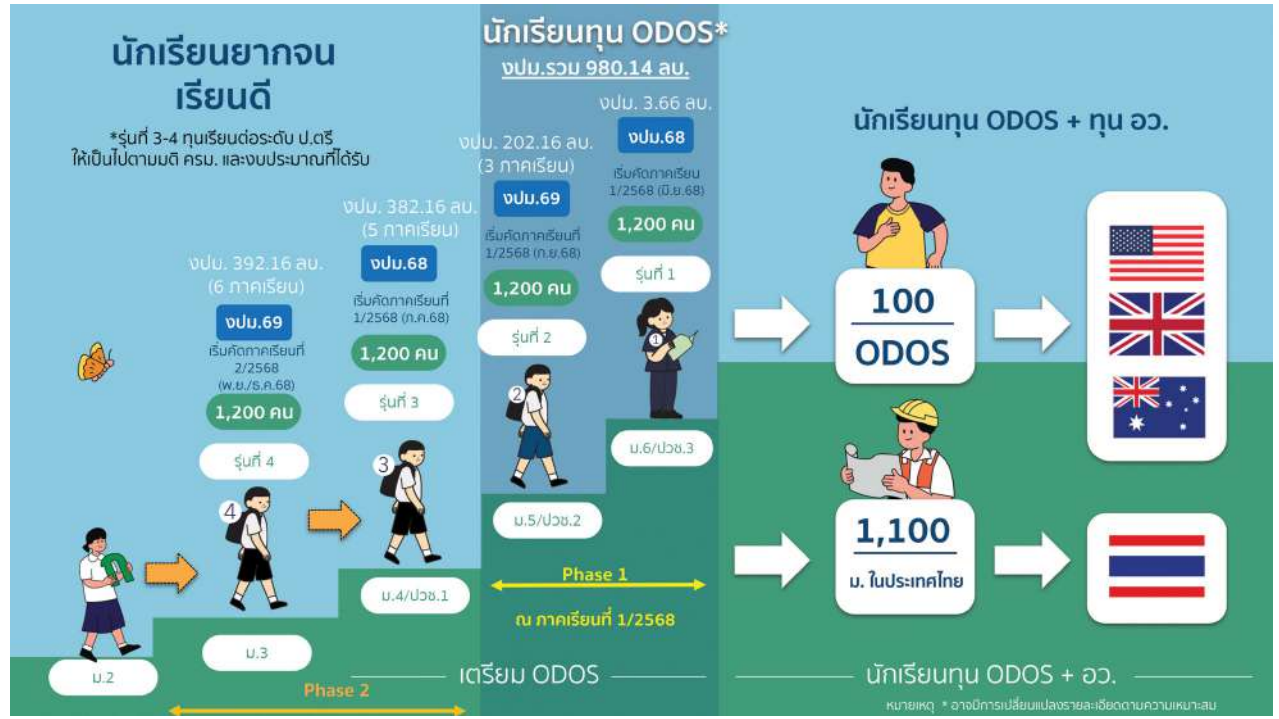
นักเรียนยากจน
เรียนดี

*รุ่นที่ 3-4 ทุนเรียนต่อระดับ ป.ตรี ให้เป็นไปตามมติ ครม. และงบประมาณที่ได้รับ

นักเรียนทุน ODOS*
งปม.รวม 980.14 ลบ.

งปม. 3.66 ลบ.
งปม.68
เริ่มคัดภาคเรียน 1/2568 (มิ.ย.68)
1,200 คน
รุ่นที่ 1
ม.6/ปวช.3

งปม. 202.16 ลบ.
(3 ภาคเรียน)
งปม.69
เริ่มคัดภาคเรียนที่ 1/2568 (ก.ย.68)
1,200 คน
รุ่นที่ 2
ม.5/ปวช.2

งปม. 382.16 ลบ.
(5 ภาคเรียน)
งปม.68
เริ่มคัดภาคเรียนที่ 1/2568 (ก.ค.68)
1,200 คน
รุ่นที่ 3
ม.4/ปวช.1

งปม. 392.16 ลบ.
(6 ภาคเรียน)
งปม.69
เริ่มคัดภาคเรียนที่ 2/2568 (พ.ย./ธ.ค.68)
1,200 คน
รุ่นที่ 4
ม.3

ม.2

1
2
3
4

Phase 1
ณ ภาคเรียนที่ 1/2568

Phase 2

เตรียม ODOS

นักเรียนทุน ODOS + ทุน อว.

100
ODOS

1,100
ม. ในประเทศไทย

นักเรียนทุน ODOS + อว.

หมายเหตุ * อาจมีการเปลี่ยนแปลงรายละเอียดตามความเหมาะสม